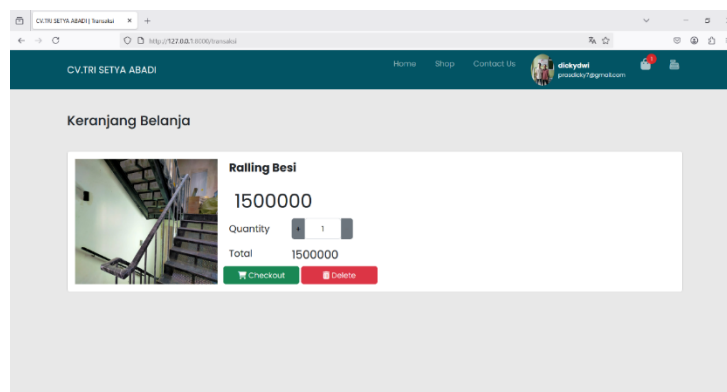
CV.TRI SETYA ABADI | Transaksi × +

http://127.0.0.1:8000/transaksi

CV.TRI SETYA ABADI

Home Shop Contact Us

dickydwi
prasdicky7@gmail.com

1

Keranjang Belanja

Railing Besi

1500000

Quantity - 1 +

Total 1500000

Checkout Delete